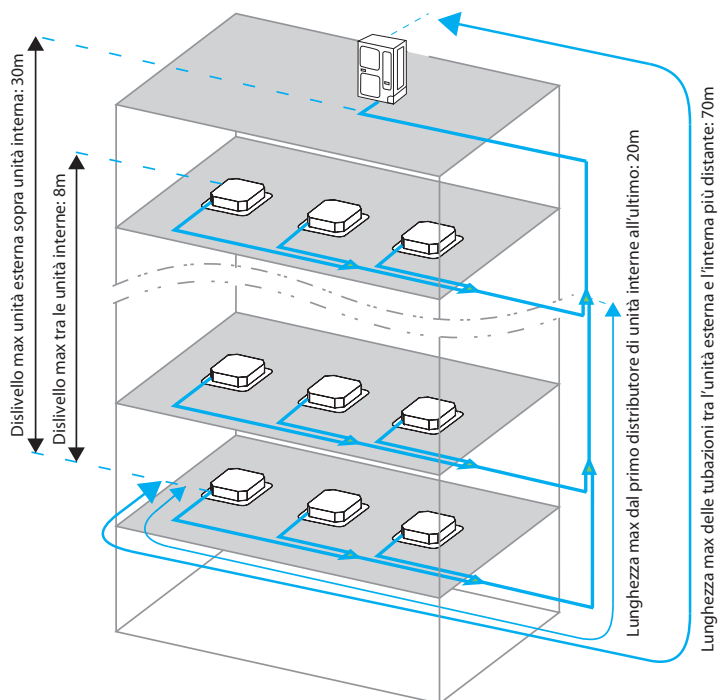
Dislivello max unità esterna sopra unità interna: 30m

Dislivello max tra le unità interne: 8m

Lunghezza max dal primo distributore di unità interne all'ultimo: 20m

Lunghezza max delle tubazioni tra l'unità esterna e l'interna più distante: 70m